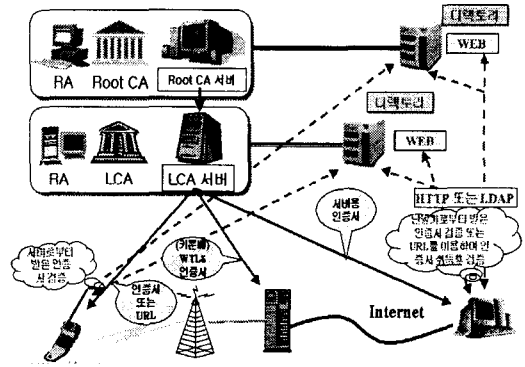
디렉토리

WEB

RA

Root CA

Root CA 서버

디렉토리

WEB

RA

LCA

LCA 서버

HTTP 또는 LDAP

서버용 인증서

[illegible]로부터 받은 인증서 검증 또는 URL를 이용하여 인증서 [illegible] 검증

서버로부터 받은 인증서 검증

(키분배) WTLS 인증서

인증서 또는 URL

Internet